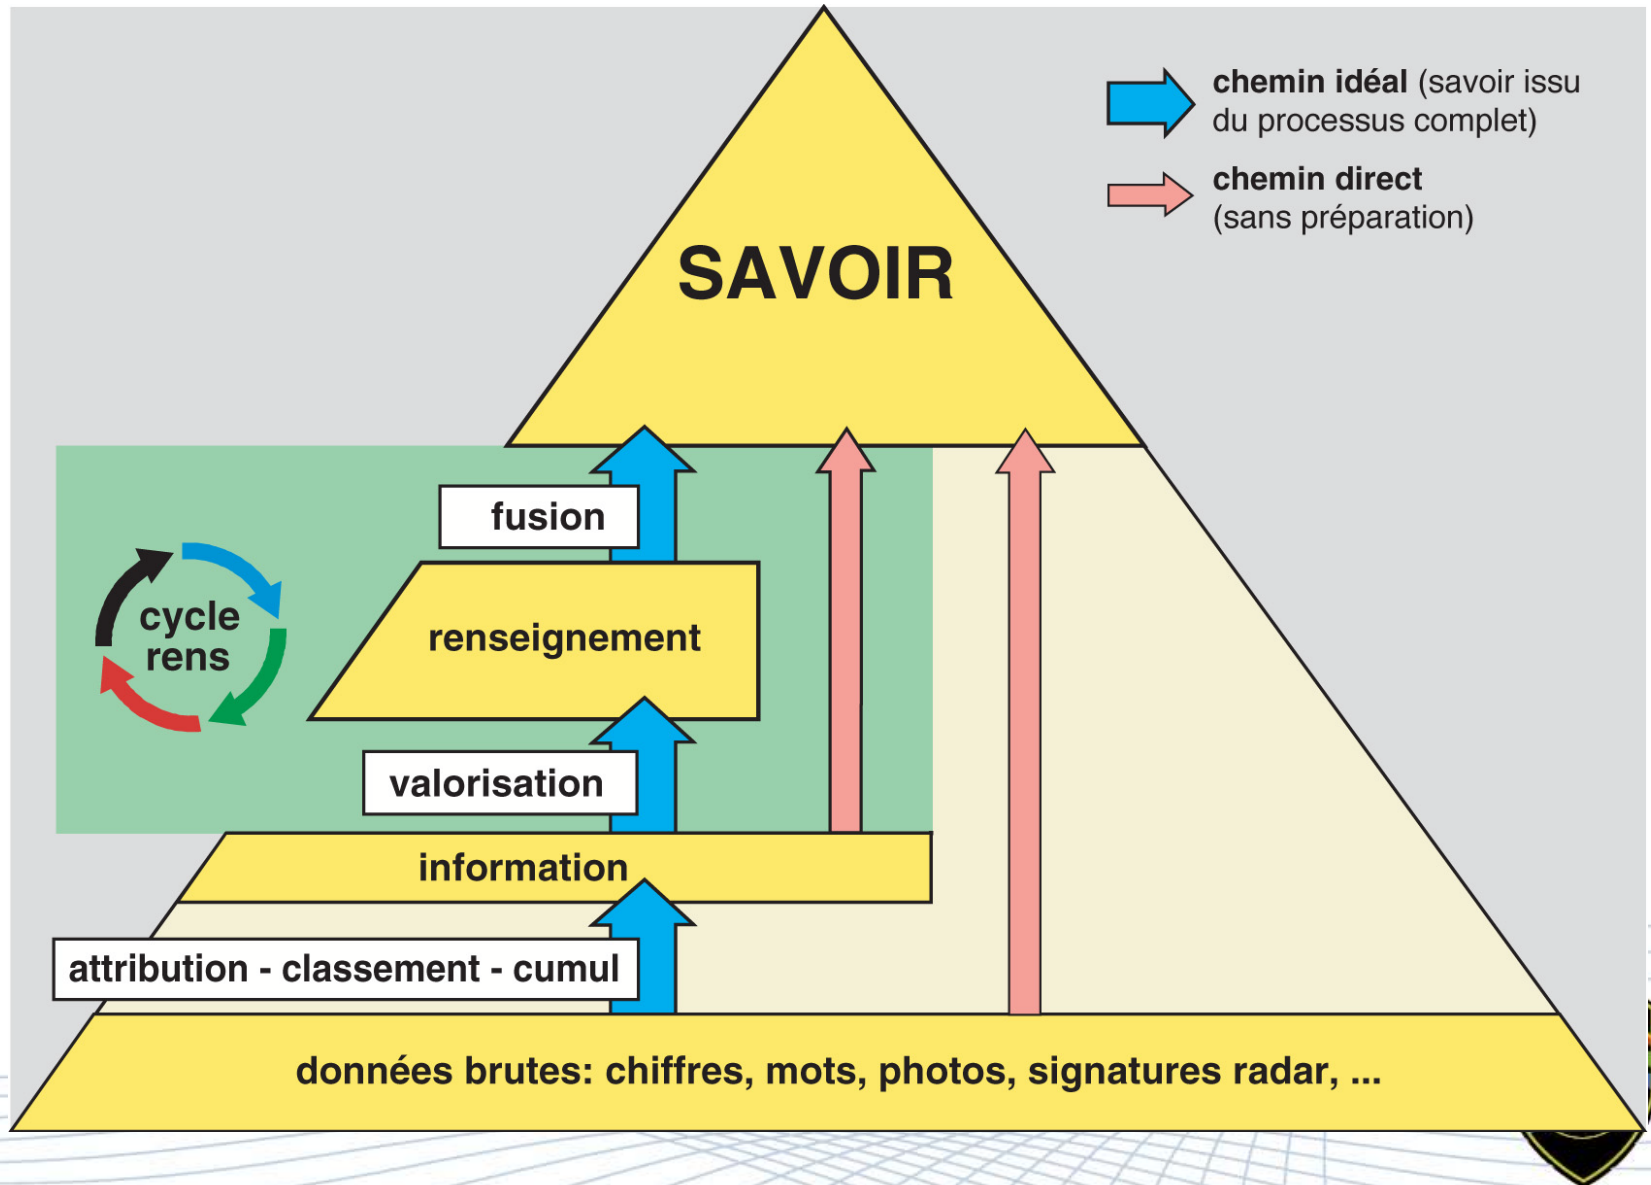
chemin idéal (savoir issu du processus complet)

chemin direct (sans préparation)

SAVOIR

fusion

cycle rens

renseignement

valorisation

information

attribution - classement - cumul

données brutes: chiffres, mots, photos, signatures radar, ...